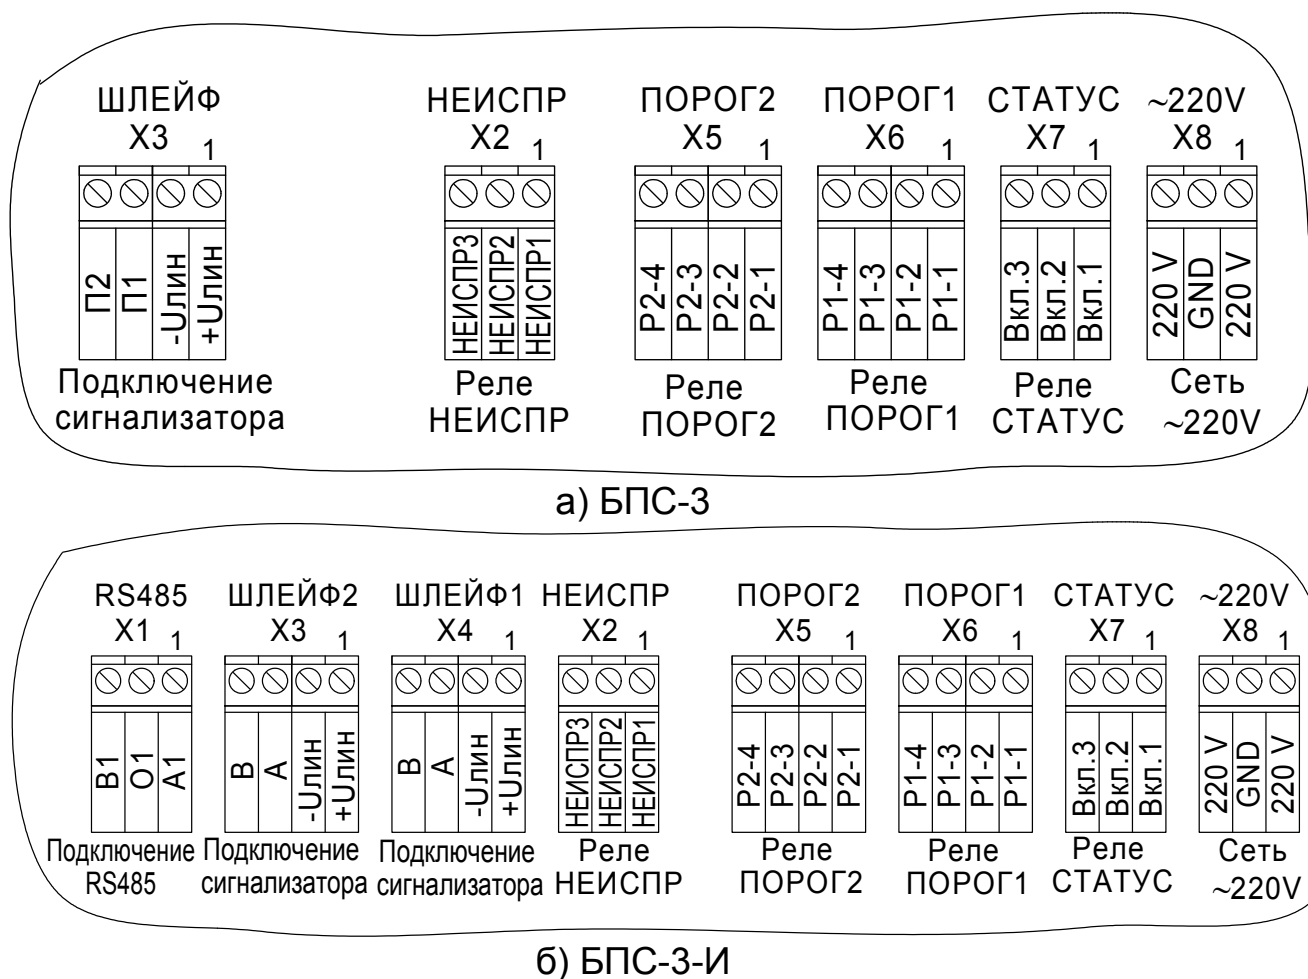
ШЛЕЙФ
X3
1
П2 П1 -Uлин +Uлин
Подключение сигнализатора

НЕИСПР
X2
1
НЕИСПР3 НЕИСПР2 НЕИСПР1
Реле НЕИСПР

ПОРОГ2
X5
1
P2-4 P2-3 P2-2 P2-1
Реле ПОРОГ2

ПОРОГ1
X6
1
P1-4 P1-3 P1-2 P1-1
Реле ПОРОГ1

СТАТУС
X7
1
Вкл.3 Вкл.2 Вкл.1
Реле СТАТУС

~220V
X8
1
220 V GND 220 V
Сеть ~220V

а) БПС-3

RS485
X1
1
B1 O1 A1
Подключение RS485

ШЛЕЙФ2
X3
1
B A -Uлин +Uлин
Подключение сигнализатора

ШЛЕЙФ1
X4
1
B A -Uлин +Uлин
Подключение сигнализатора

НЕИСПР
X2
1
НЕИСПР3 НЕИСПР2 НЕИСПР1
Реле НЕИСПР

ПОРОГ2
X5
1
P2-4 P2-3 P2-2 P2-1
Реле ПОРОГ2

ПОРОГ1
X6
1
P1-4 P1-3 P1-2 P1-1
Реле ПОРОГ1

СТАТУС
X7
1
Вкл.3 Вкл.2 Вкл.1
Реле СТАТУС

~220V
X8
1
220 V GND 220 V
Сеть ~220V

б) БПС-3-И